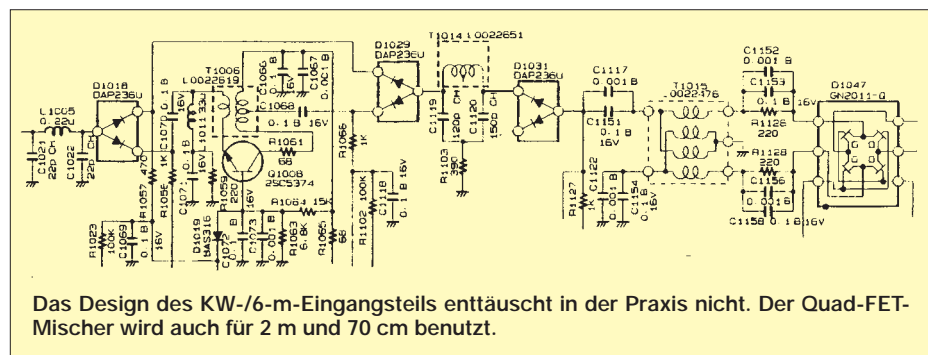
D1018 DAP236U
L1005 0.22U
C1021 22p CH
C1022 22p CH
R1057 470
R1058 1K
C1070 0.1 B
16V
R1023 10K
C1069 0.1 B
16V
T1006 L0022619
C1071 0.1 B 16V
L1011 33U
C1066
C1067 0.001 B
C1068 0.1 B 16V
R1061 68
Q1008 2SC5374
R1059 220
D1019 BAS316
C1072 0.1 B
C1073 0.001 B
R1063 6.8K
R1064 15K
R1066 1K
R1065 68
D1029 DAP236U
T1014 L0022651
C1119 120p CH
C1120 150p CH
R1103 390
R1102 100K
C1118 0.1 B 16V
D1031 DAP236U
C1117 0.001 B
C1151 0.1 B 16V
R1127 1K
C1122
C1154 0.1 B 16V
T1015 L0022476
C1152 0.001 B
C1153 0.1 B
R1126 220
16V
R1128 220
C1156 0.001 B
C1158 0.1 B 16V
D1047 GN2011-G

Das Design des KW-/6-m-Eingangsteils enttäuscht in der Praxis nicht. Der Quad-FET-Mischer wird auch für 2 m und 70 cm benutzt.